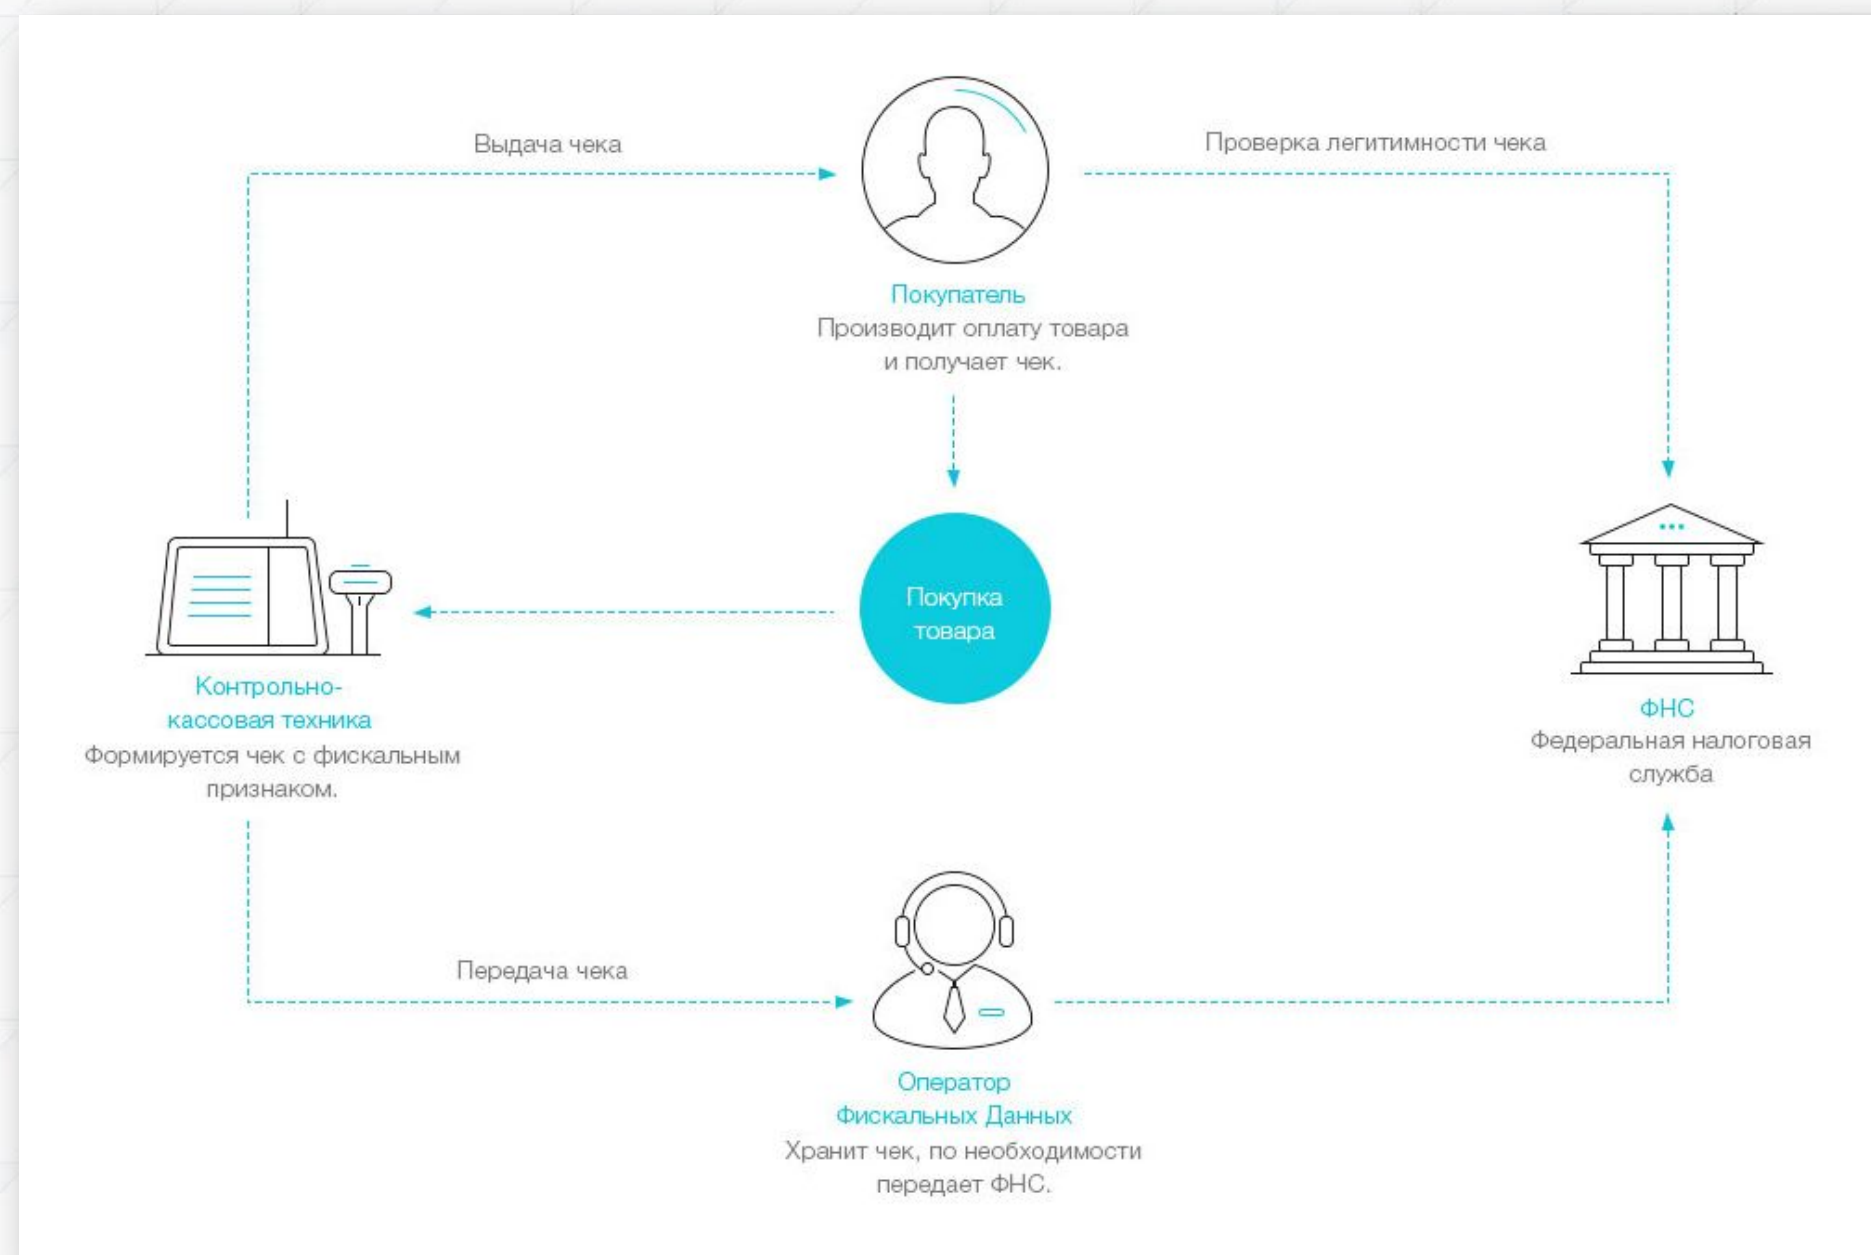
Выдача чека

Проверка легитимности чека

Покупатель
Производит оплату товара и получает чек.

Покупка товара

Контрольно-кассовая техника
Формируется чек с фискальным признаком.

ФНС
Федеральная налоговая служба

Передача чека

Оператор Фискальных Данных
Хранит чек, по необходимости передает ФНС.